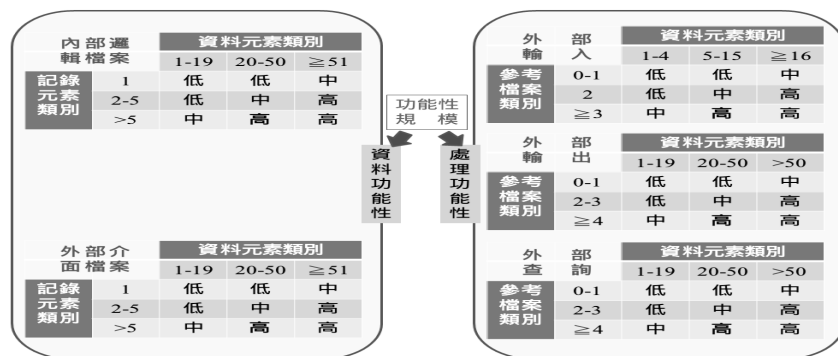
| 內部邏輯檔案 | 資料元素類別 | | |
|---|---|---|---|
| | 1-19 | 20-50 | ≧51 |
| 記錄元素類別 1 | 低 | 低 | 中 |
| 2-5 | 低 | 中 | 高 |
| >5 | 中 | 高 | 高 |

| 外部介面檔案 | 資料元素類別 | | |
|---|---|---|---|
| | 1-19 | 20-50 | ≧51 |
| 記錄元素類別 1 | 低 | 低 | 中 |
| 2-5 | 低 | 中 | 高 |
| >5 | 中 | 高 | 高 |

功能性規模

資料功能性

處理功能性

| 外部輸入 | 資料元素類別 | | |
|---|---|---|---|
| | 1-4 | 5-15 | ≧16 |
| 參考檔案類別 0-1 | 低 | 低 | 中 |
| 2 | 低 | 中 | 高 |
| ≧3 | 中 | 高 | 高 |

| 外部輸出 | 資料元素類別 | | |
|---|---|---|---|
| | 1-19 | 20-50 | >50 |
| 參考檔案類別 0-1 | 低 | 低 | 中 |
| 2-3 | 低 | 中 | 高 |
| ≧4 | 中 | 高 | 高 |

| 外部查詢 | 資料元素類別 | | |
|---|---|---|---|
| | 1-19 | 20-50 | >50 |
| 參考檔案類別 0-1 | 低 | 低 | 中 |
| 2-3 | 低 | 中 | 高 |
| ≧4 | 中 | 高 | 高 |